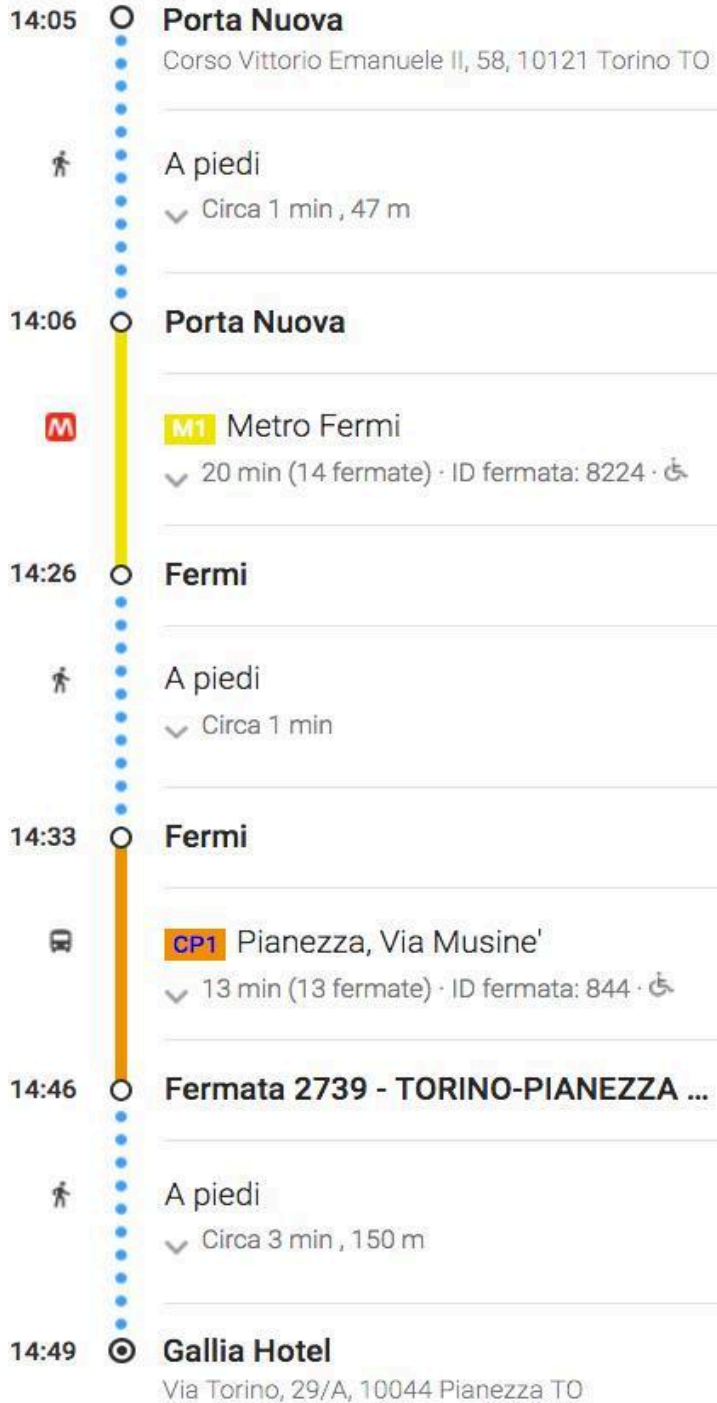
14:05 Porta Nuova
Corso Vittorio Emanuele II, 58, 10121 Torino TO

A piedi
Circa 1 min , 47 m

14:06 Porta Nuova

M1 Metro Fermi
20 min (14 fermate) · ID fermata: 8224 ·

14:26 Fermi

A piedi
Circa 1 min

14:33 Fermi

CP1 Pianezza, Via Musine'
13 min (13 fermate) · ID fermata: 844 ·

14:46 Fermata 2739 - TORINO-PIANEZZA ...

A piedi
Circa 3 min , 150 m

14:49 Gallia Hotel
Via Torino, 29/A, 10044 Pianezza TO